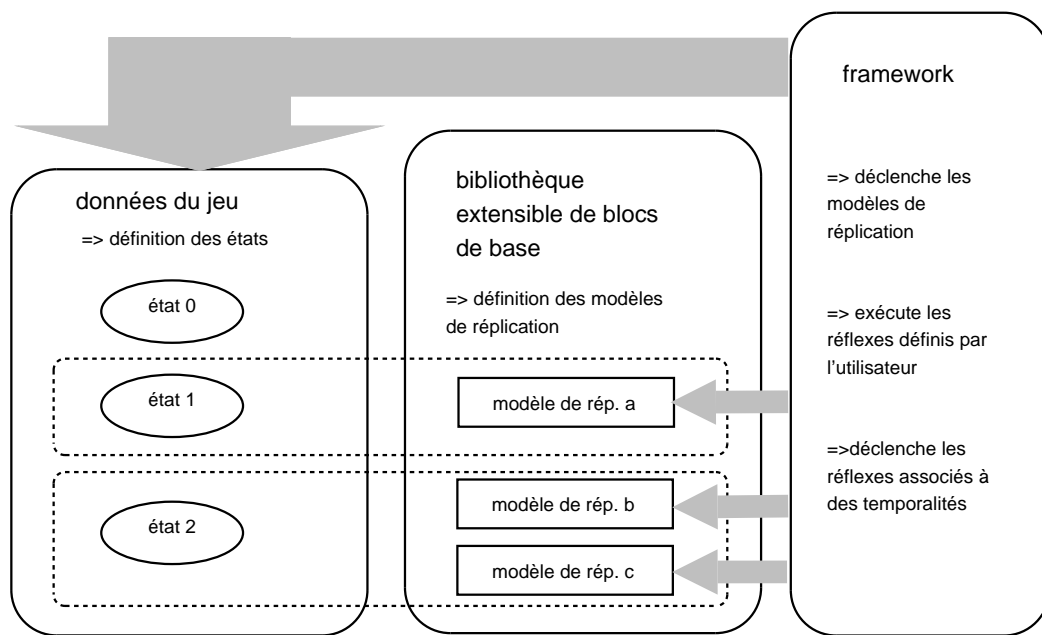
framework

données du jeu

=> définition des états

état 0

état 1

état 2

bibliothèque extensible de blocs de base

=> définition des modèles de réplication

modèle de rép. a

modèle de rép. b

modèle de rép. c

=> déclenche les modèles de réplication

=> exécute les réflexes définis par l'utilisateur

=>déclenche les réflexes associés à des temporalités